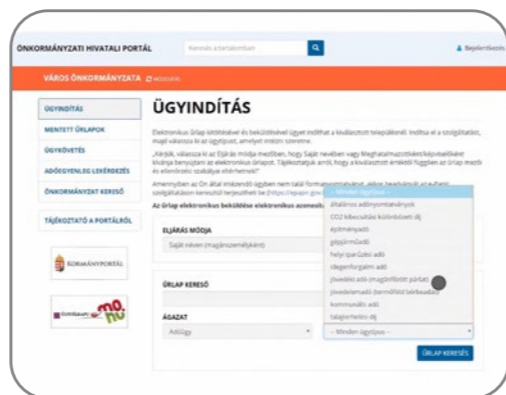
ÖNKORMÁNYZATI HIVATALI PORTÁL

Keresés a tartalomban

Bejelentkezés

VÁROS ÖNKORMÁNYZATA

ÜGYINDÍTÁS
MENTETT ŰRLAPOK
ÜGYKÖVETÉS
ADÓEGYENLEG LEKÉRDEZÉS
ÖNKORMÁNYZAT KERESŐ
TÁJÉKOZTATÓ A PORTÁLRÓL

KORMÁNYPORTÁL

ÜGYINDÍTÁS

Elektronikus űrlap kitöltésével és beküldésével ügyet indíthat a kiválasztott településénél. Indítsa el a szolgáltatást, majd válassza ki az ügytípust, amelyet intézni szeretne.

„Kérjük, válassza ki az Eljárás módja mezőben, hogy Saját nevében vagy Meghatalmazottként/képviselőként kívánja benyújtani az elektronikus űrlapot. Tájékoztatjuk arról, hogy a kiválasztott érintett függően az űrlap mezői és ellenőrzési szabályai eltérhetnek!"

Amennyiben az Ön által intézendő ügyben nem talál formanyomtatványt, akkor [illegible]

Az űrlap elektronikus beküldése elektronikus azonosít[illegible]

ELJÁRÁS MÓDJA
Saját néven (magánszemélyként)

ŰRLAP KERESŐ

ÁGAZAT
Adóügy

-- Minden ügytípus --
általános adónyomtatványok
CO2 kibocsátás különbözeti díj
építményadó
gépjárműadó
helyi iparűzési adó
idegenforgalmi adó
jövedéki adó (magánfőzött párlat)
jövedelemadó (termőföld bérbeadás)
kommunális adó
talajterhelési díj

-- Minden ügytípus --

ŰRLAP KERESÉS